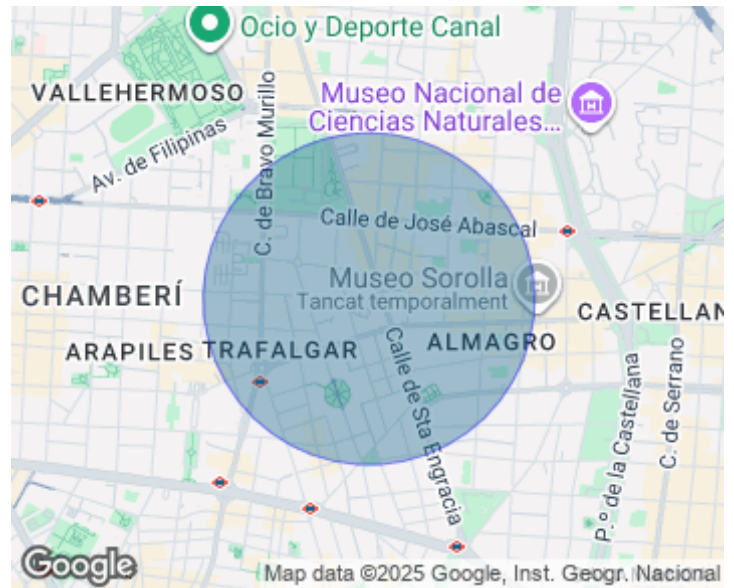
Ocio y Deporte Canal

VALLEHERMOSO

Museo Nacional de Ciencias Naturales...

Av. de Filipinas

C. de Bravo Murillo

Calle de José Abascal

Museo Sorolla
Tancat temporalment

CHAMBERÍ

CASTELLAN

ARAPILES

TRAFALGAR

ALMAGRO

Calle de Sta Engracia

P.º de la Castellana

C. de Serrano

Google

Map data ©2025 Google, Inst. Geogr. Nacional